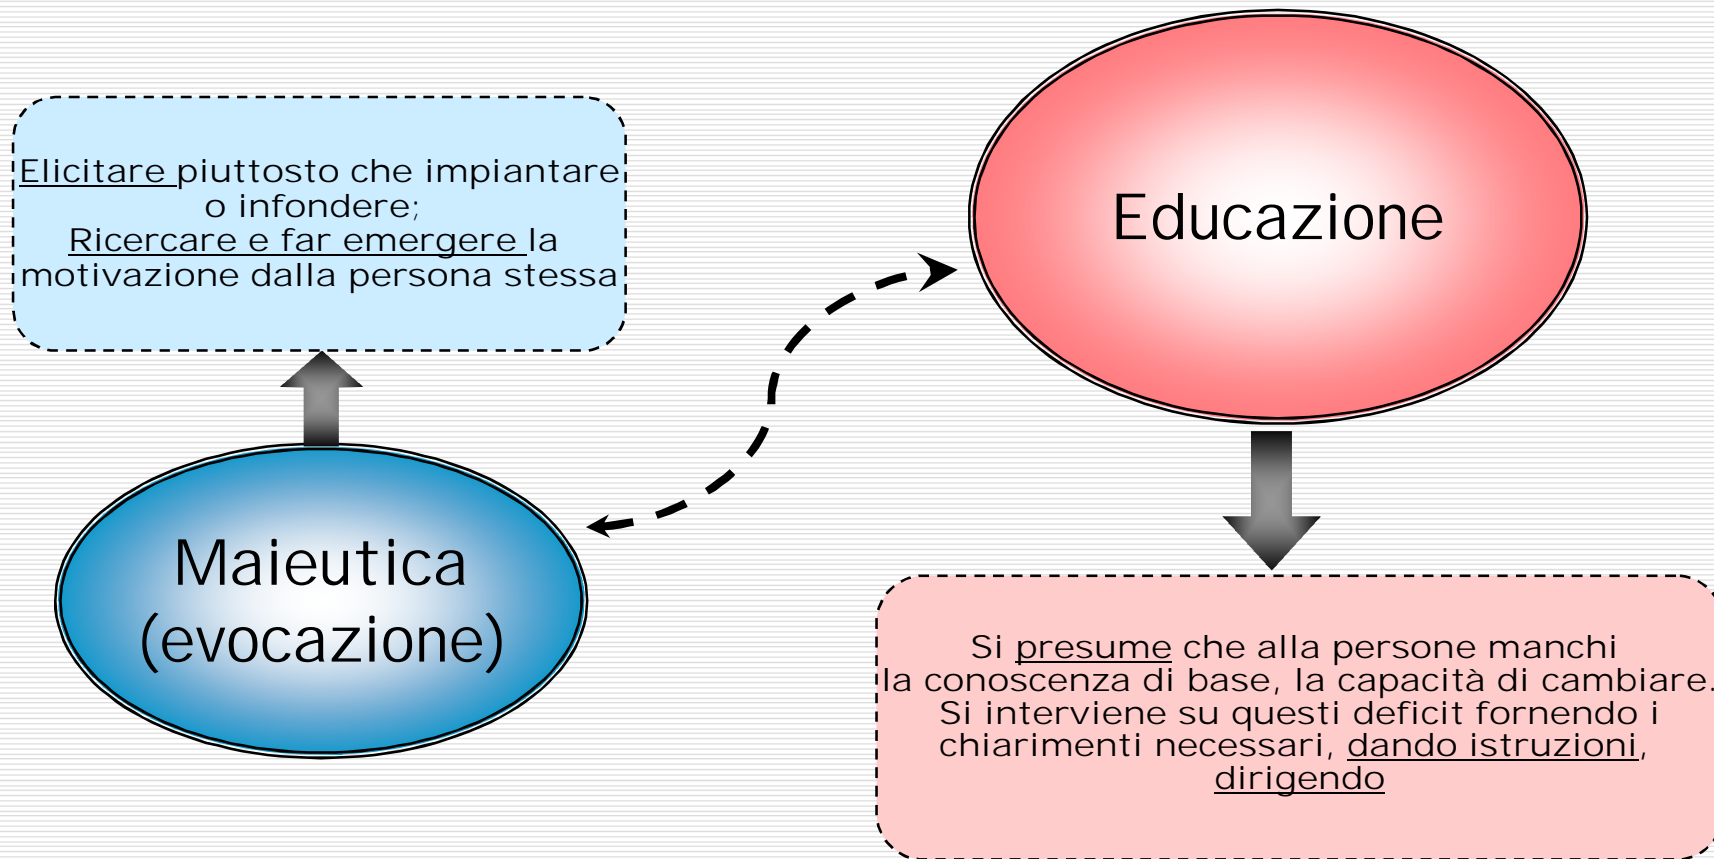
Elicitare piuttosto che impiantare o infondere;
Ricercare e far emergere la motivazione dalla persona stessa

Educazione

Maieutica (evocazione)

Si presume che alla persone manchi la conoscenza di base, la capacità di cambiare. Si interviene su questi deficit fornendo i chiarimenti necessari, dando istruzioni, dirigendo